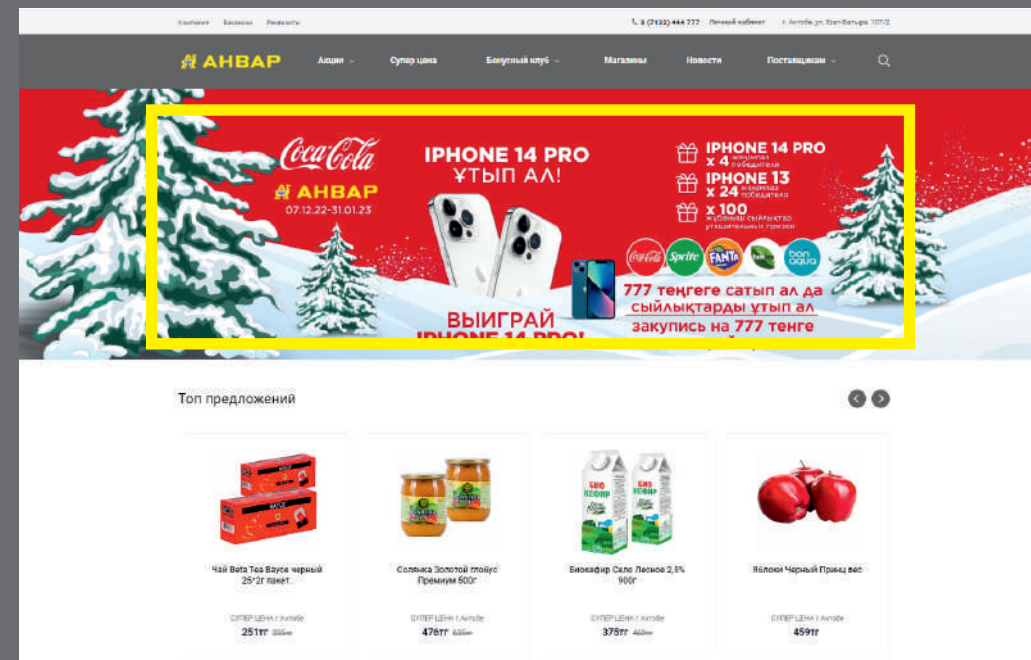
Компания Вакансии Реквизиты

8 (7132) 444 777 Личный кабинет г. Актобе, ул. Есет Батыра, 107/2

АНВАР Акции Супер цена Бонусный клуб Магазины Новости Поставщикам

Coca-Cola
АНВАР
07.12.22-31.01.23

IPHONE 14 PRO
ҰТЫП АЛ!

IPHONE 14 PRO x 4 жеңімпаз победителя
IPHONE 13 x 24 жеңімпаз победителя
x 100 жұбаныш сыйлықтар утешительных призов

Coca-Cola Sprite Fanta Fuse tea Bonaqua

777 теңгеге сатып ал да сыйлықтарды ұтып ал
закупись на 777 тенге

ВЫИГРАЙ
IPHONE 14 PRO!

Топ предложений

Чай Beta Tea Bayce черный 25*2г пакет.
СУПЕР ЦЕНА г.Актобе
251тг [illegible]

Солянка Золотой глобус Премиум 500г
СУПЕР ЦЕНА г.Актобе
476тг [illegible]

Биокефир Село Лесное 2,5% 900г
СУПЕР ЦЕНА г.Актобе
375тг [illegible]

Яблоки Черный Принц вес
СУПЕР ЦЕНА г.Актобе
459тг